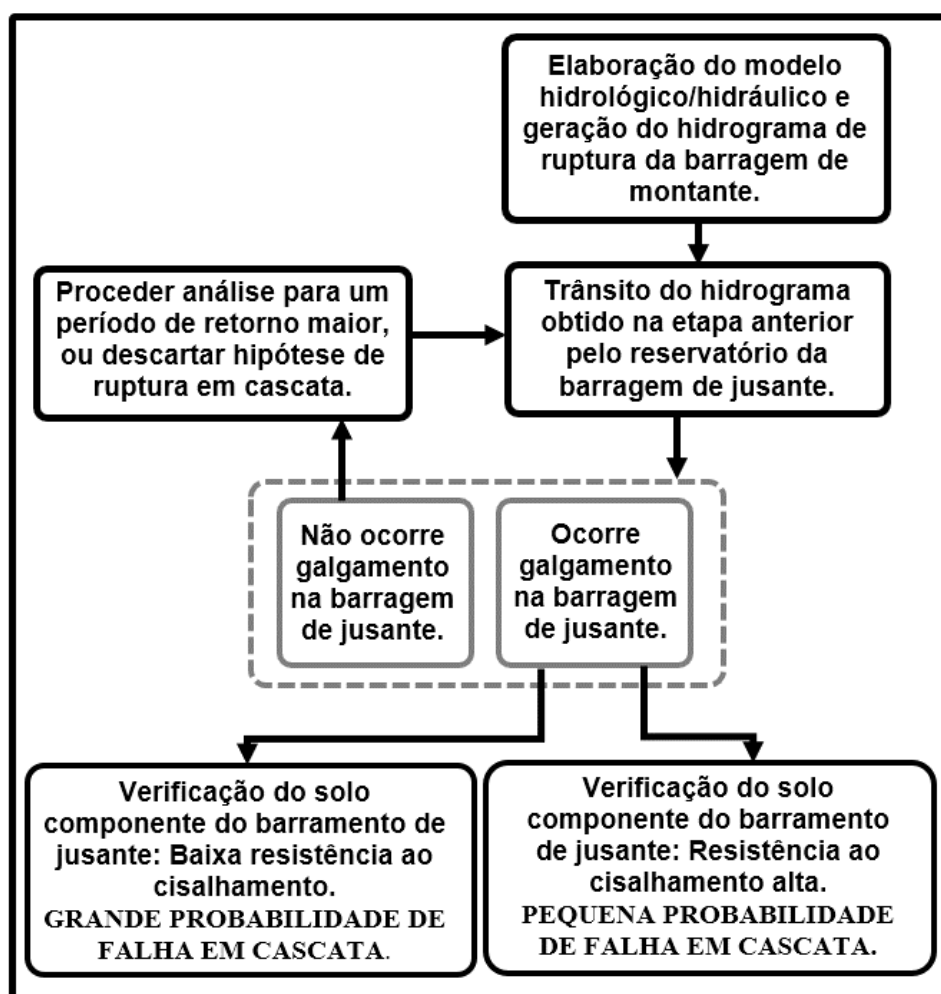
Elaboração do modelo hidrológico/hidráulico e geração do hidrograma de ruptura da barragem de montante.

Proceder análise para um período de retorno maior, ou descartar hipótese de ruptura em cascata.

Trânsito do hidrograma obtido na etapa anterior pelo reservatório da barragem de jusante.

Não ocorre galgamento na barragem de jusante.

Ocorre galgamento na barragem de jusante.

Verificação do solo componente do barramento de jusante: Baixa resistência ao cisalhamento.
GRANDE PROBABILIDADE DE FALHA EM CASCATA.

Verificação do solo componente do barramento de jusante: Resistência ao cisalhamento alta.
PEQUENA PROBABILIDADE DE FALHA EM CASCATA.